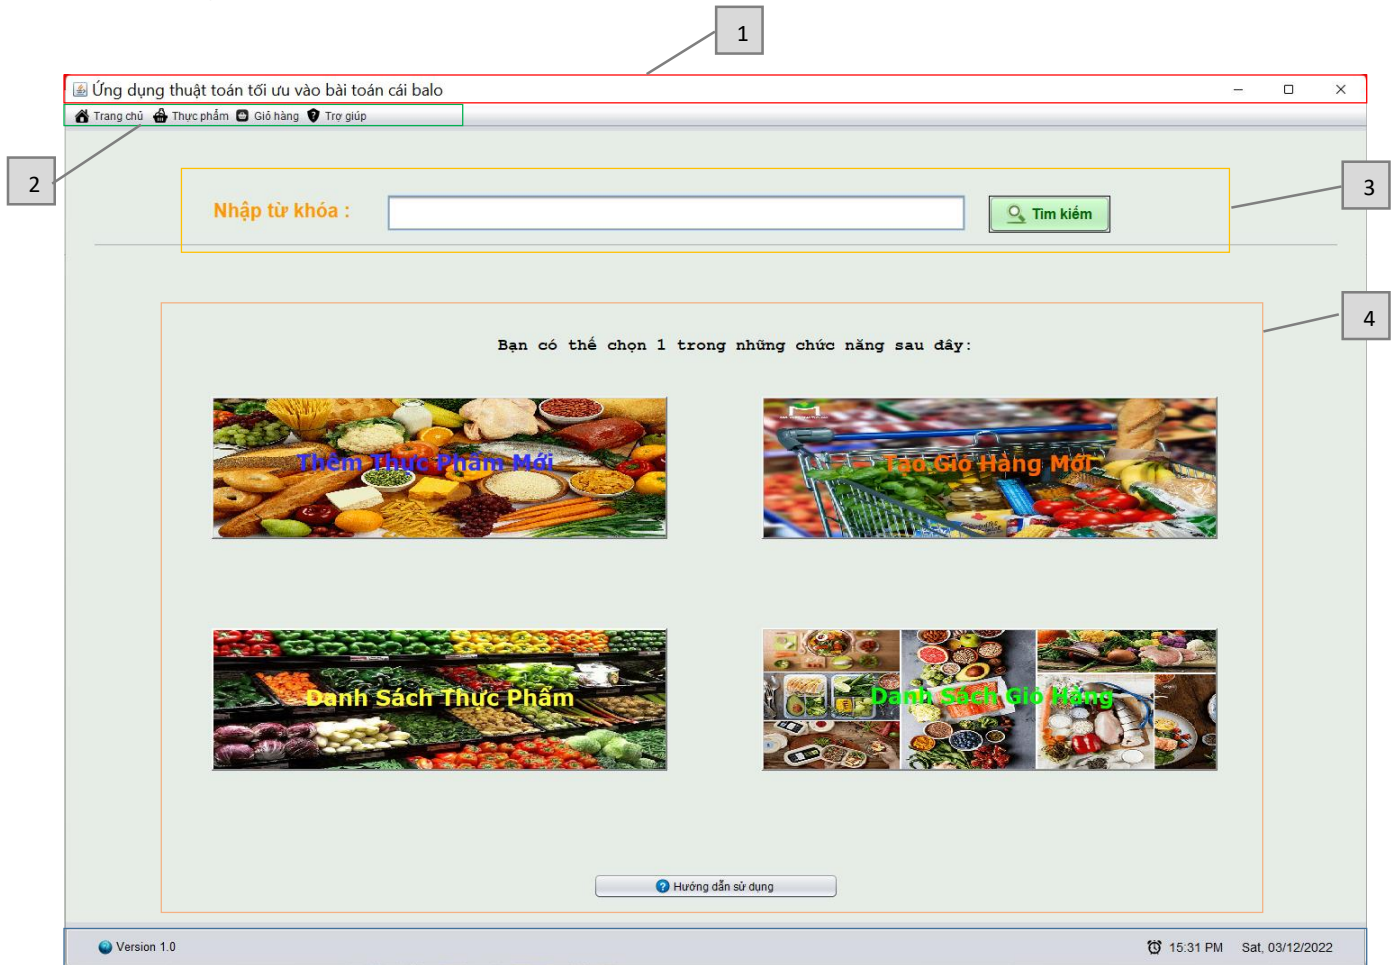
1

Ứng dụng thuật toán tối ưu vào bài toán cái balo

Trang chủ Thực phẩm Giỏ hàng Trợ giúp

2

Nhập từ khóa :

Tìm kiếm

3

4

Bạn có thể chọn 1 trong những chức năng sau đây:

Thêm Thực Phẩm Mới

Tạo Giỏ Hàng Mới

Danh Sách Thực Phẩm

Danh Sách Giỏ Hàng

Hướng dẫn sử dụng

Version 1.0

15:31 PM Sat, 03/12/2022